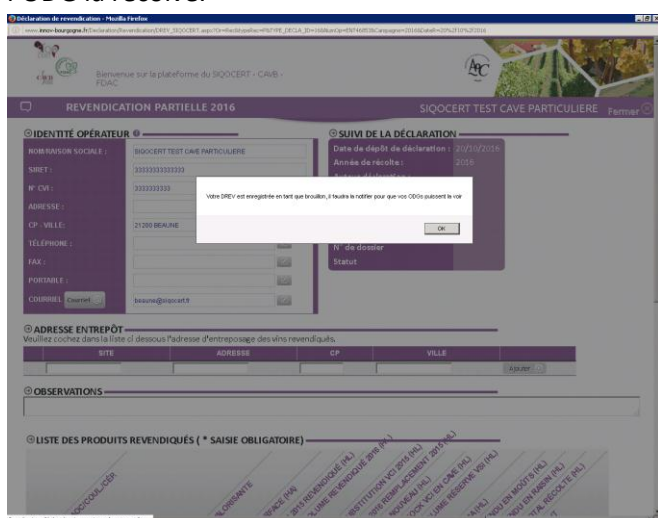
Déclaration de revendication - Mozilla Firefox

www.innov-bourgogne.fr/Declaration/Revendication/DREV_SIQOCERT.aspx?Ct=Rech&typeRev=PARTIE_DECLA_ID=16&NumCvi=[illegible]&Campagne=2016&DateR=20%2F10%2F2016

Bienvenue sur la plateforme du SIQOCERT - CAVB - FDAC

REVENDICATION PARTIELLE 2016

SIQOCERT TEST CAVE PARTICULIERE

Fermer

IDENTITÉ OPÉRATEUR

NOM/RAISON SOCIALE : SIQOCERT TEST CAVE PARTICULIERE

SIRET : 33333333333333

N° CVI : 3333333333

ADRESSE :

CP - VILLE : 21200 BEAUNE

TÉLÉPHONE :

FAX :

PORTABLE :

COURRIEL Courriel beaune@siqocert.fr

SUIVI DE LA DÉCLARATION

Date de dépôt de déclaration : 20/10/2016

Année de récolte : 2016

N° de dossier

Statut

Votre DREV est enregistrée en tant que brouillon, il faudra la notifier pour que vos ODGs puissent la voir

OK

ADRESSE ENTREPÔT

Veuillez cochez dans la liste ci dessous l'adresse d'entreposage des vins revendiqués.

| SITE | ADRESSE | CP | VILLE |
|---|---|---|---|
| | | | Ajouter |

OBSERVATIONS

LISTE DES PRODUITS REVENDIQUÉS ( * SAISIE OBLIGATOIRE)

PRODUIT/COUL/CÉPA | DÉNOMINATION | SURFACE (HA) | 2015 REVENDIQUÉ (HL) | VOLUME REVENDIQUÉ 2016 (HL) | RESTITUTION VCI 2015 (HL) | REMPLACEMENT 2015 (HL) | NOUVEAU (HL) | STOCK VCI EN CAVE (HL) | VOLUME RÉSERVE VSI (HL) | (HL) | VENDU EN MOÛTS (HL) | VENDU EN RAISIN (HL) | RÉCOLTE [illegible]